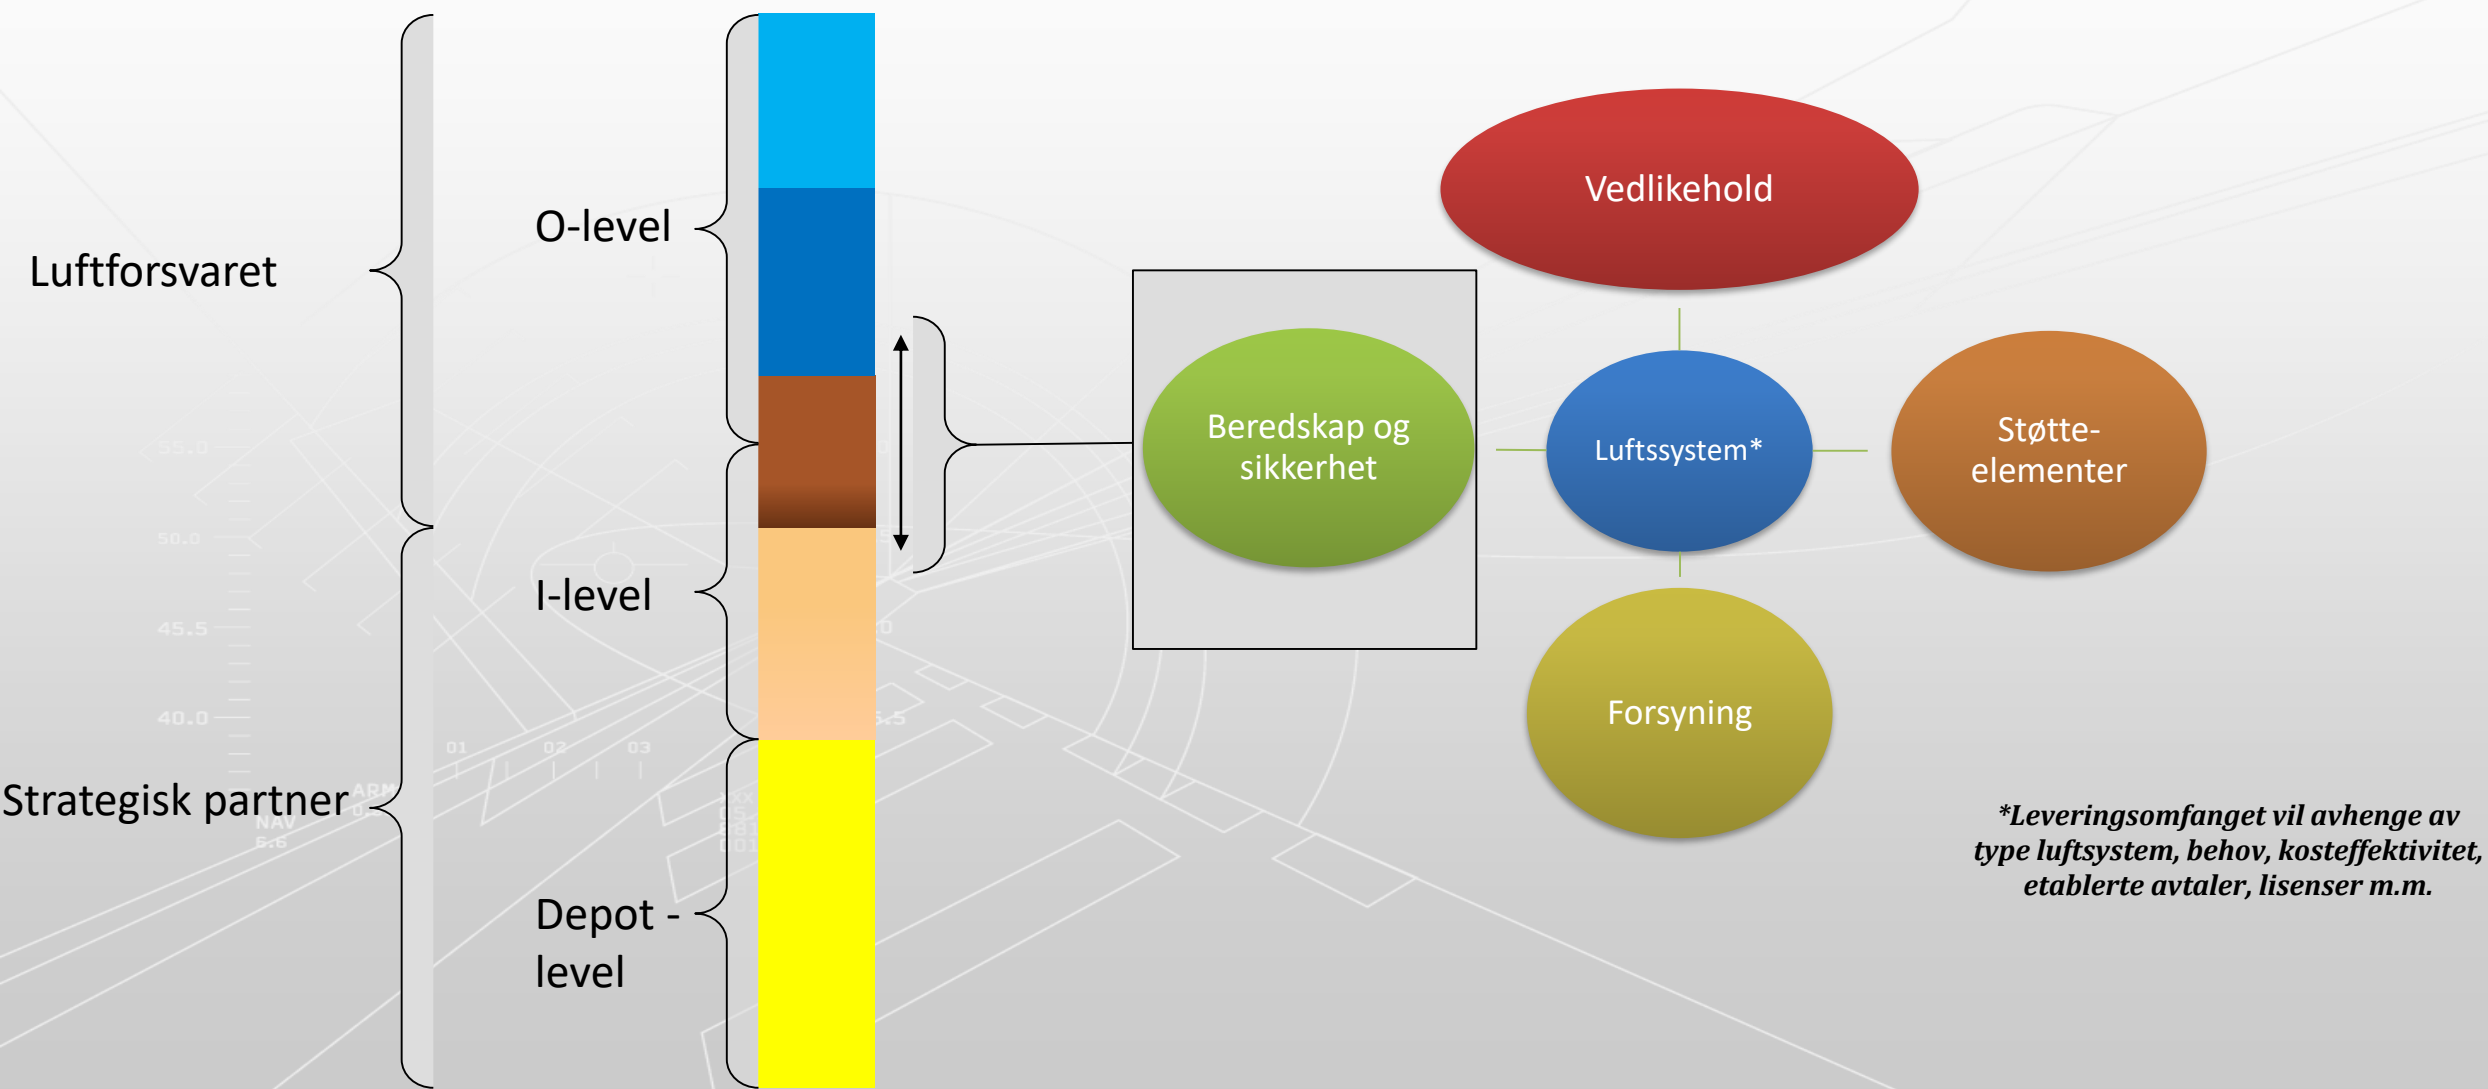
Luftforsvaret

O-level

I-level

Strategisk partner

Depot - level

Vedlikehold

Beredskap og sikkerhet

Luftssystem*

Støtte-elementer

Forsyning

*Leveringsomfanget vil avhenge av type luftsystem, behov, kosteffektivitet, etablerte avtaler, lisenser m.m.